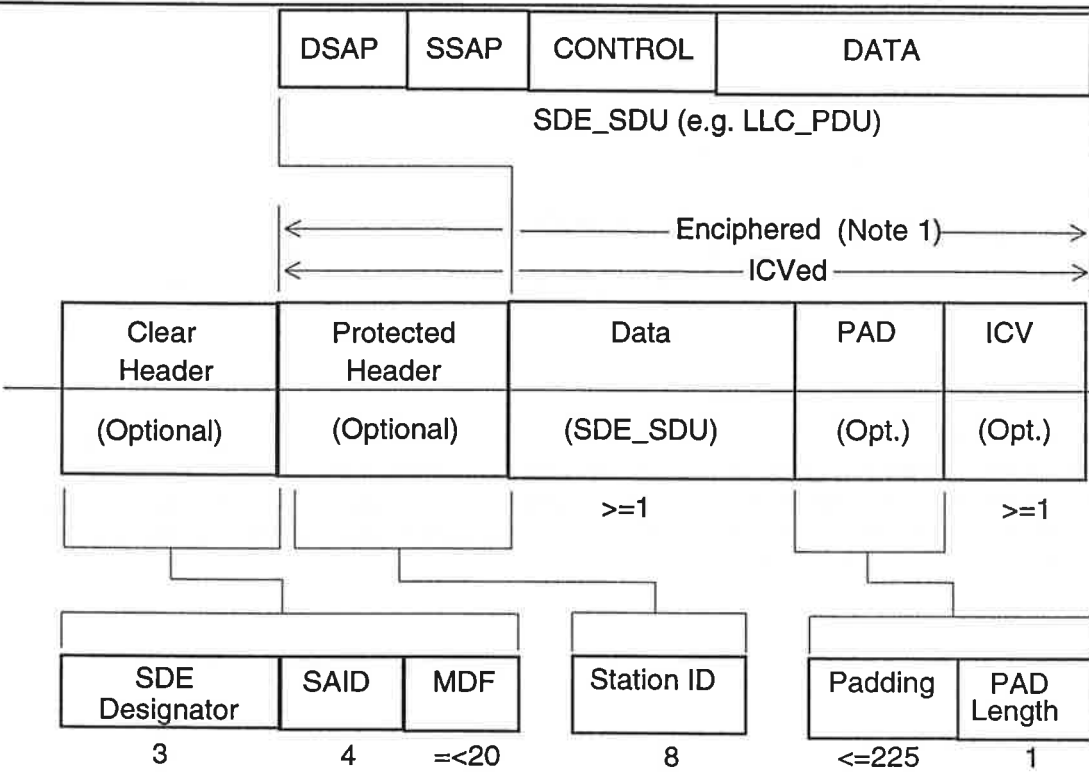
DSAP SSAP CONTROL DATA

SDE_SDU (e.g. LLC_PDU)

Enciphered (Note 1)

ICVed

Clear Header (Optional)

Protected Header (Optional)

Data (SDE_SDU)

PAD (Opt.)

ICV (Opt.)

>=1

>=1

SDE Designator

SAID

MDF

Station ID

Padding

PAD Length

3

4

=<20

8

<=225

1